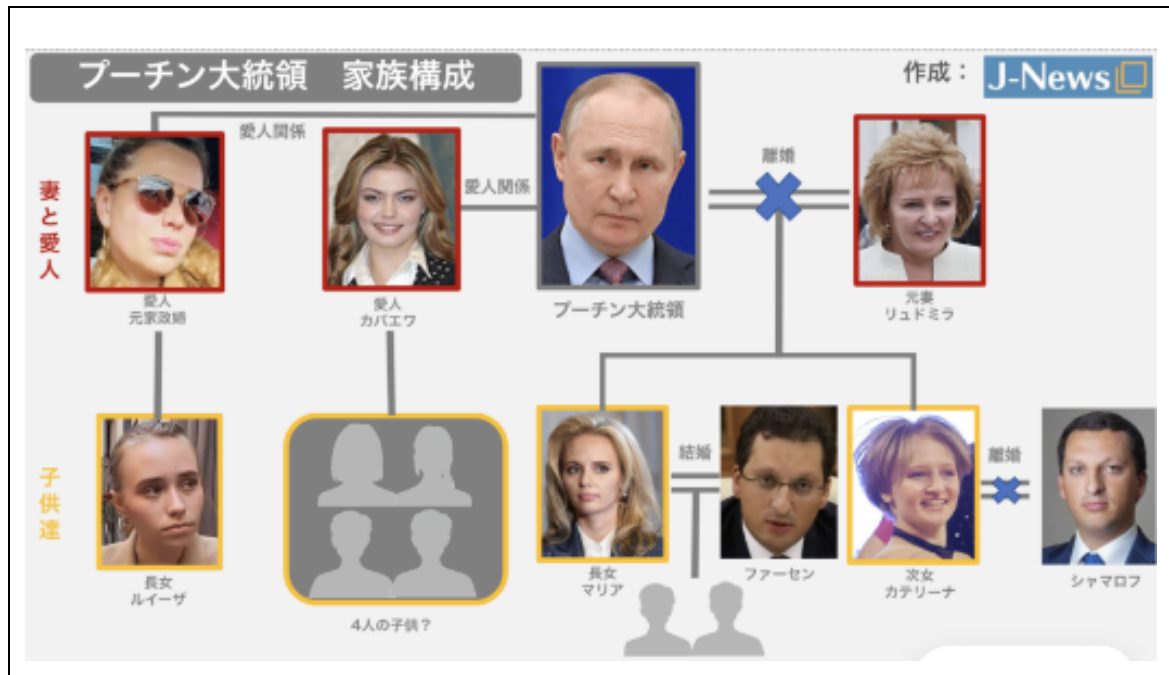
プーチン大統領　家族構成

作成：J-News

妻と愛人

愛人関係

愛人関係

離婚

愛人
元家政婦

愛人
カバエワ

プーチン大統領

元妻
リュドミラ

子供達

結婚

離婚

長女
ルイーザ

4人の子供？

長女
マリア

ファーセン

次女
カテリーナ

シャマロフ